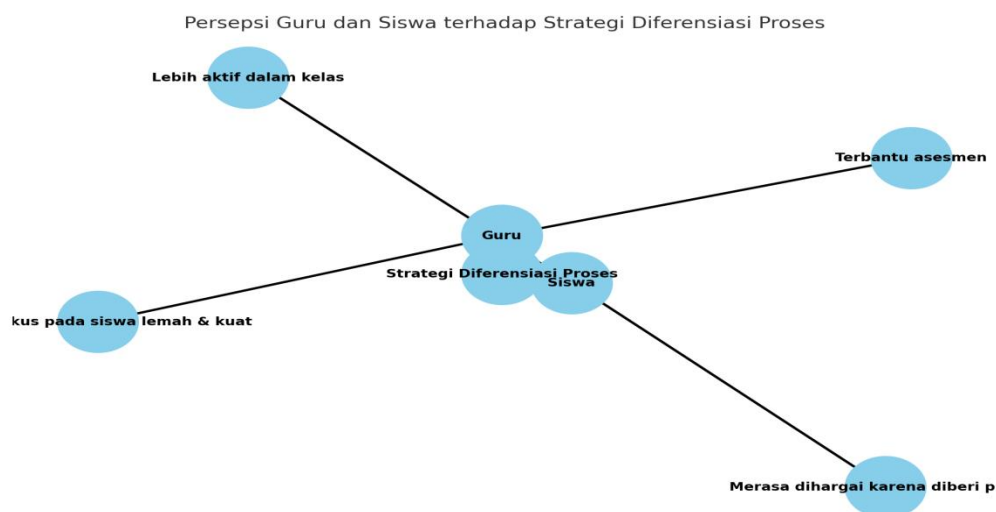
Persepsi Guru dan Siswa terhadap Strategi Diferensiasi Proses

Lebih aktif dalam kelas

Terbantu asesmen

Guru

Strategi Diferensiasi Proses

Siswa

kus pada siswa lemah & kuat

Merasa dihargai karena diberi p